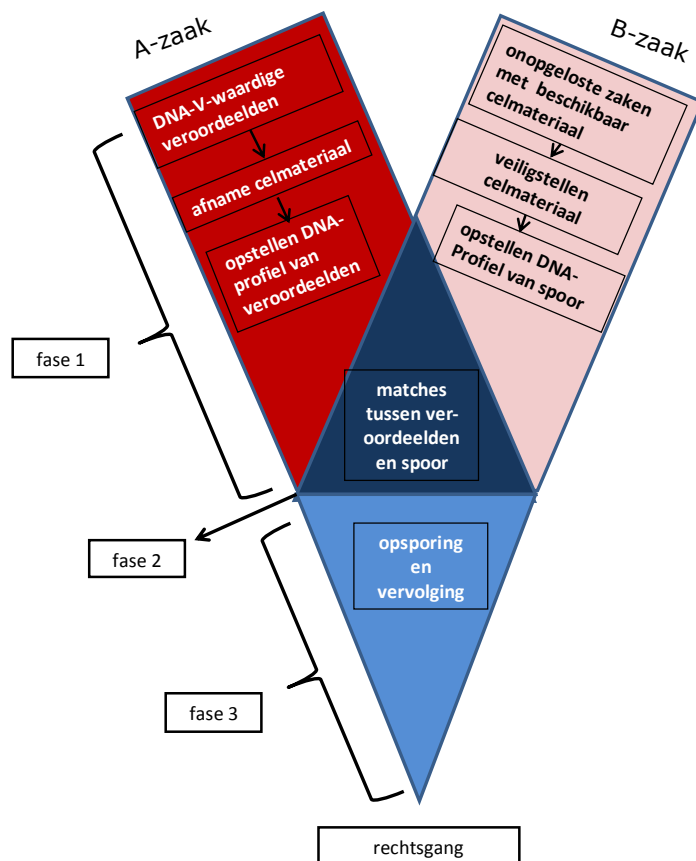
A-zaak

B-zaak

DNA-V-waardige veroordeelden

afname celmateriaal

opstellen DNA-profiel van veroordeelden

onopgeloste zaken met beschikbaar celmateriaal

veiligstellen celmateriaal

opstellen DNA-Profiel van spoor

fase 1

matches tussen veroordeelden en spoor

fase 2

opsporing en vervolging

fase 3

rechtsgang